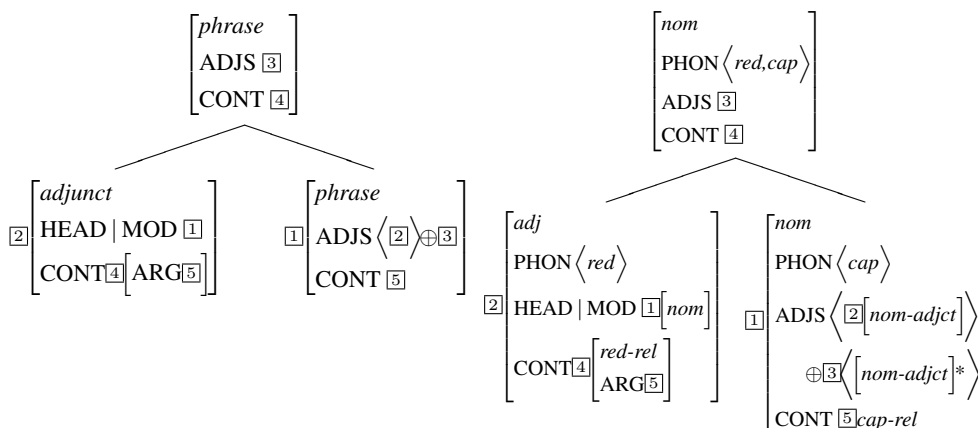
phrase
ADJS 3
CONT 4

2 adjunct
HEAD | MOD 1
CONT 4 [ARG 5]

1 phrase
ADJS ⟨2⟩ ⊕ 3
CONT 5

nom
PHON ⟨red, cap⟩
ADJS 3
CONT 4

2 adj
PHON ⟨red⟩
HEAD | MOD 1 [nom]
CONT 4 [red-rel ARG 5]

1 nom
PHON ⟨cap⟩
ADJS ⟨2 [nom-adjct]⟩ ⊕ 3 ⟨[nom-adjct]*⟩
CONT 5 cap-rel